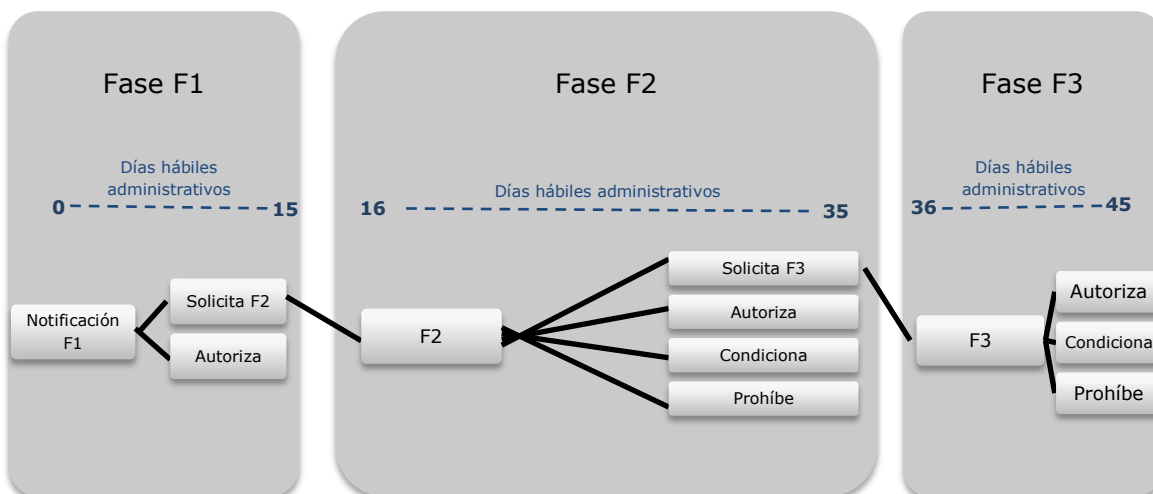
Fase F1

Días hábiles administrativos

0 15

Notificación F1

Solicita F2

Autoriza

Fase F2

Días hábiles administrativos

16 35

F2

Solicita F3

Autoriza

Condiciona

Prohíbe

Fase F3

Días hábiles administrativos

36 45

F3

Autoriza

Condiciona

Prohíbe